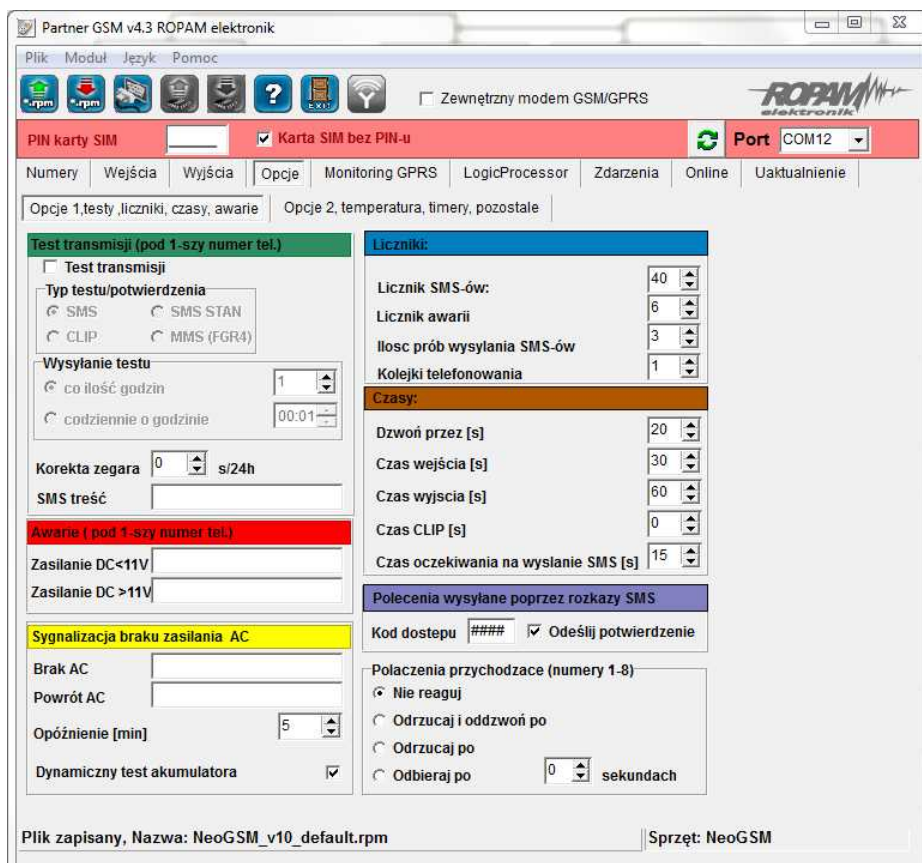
Partner GSM v4.3 ROPAM elektronik

Plik Moduł Język Pomoc

.rpm .rpm EXIT

Zewnętrzny modem GSM/GPRS

ROPAM elektronik

PIN karty SIM

Karta SIM bez PIN-u

Port COM12

Numery | Wejścia | Wyjścia | Opcje | Monitoring GPRS | LogicProcessor | Zdarzenia | Online | Uaktualnienie

Opcje 1,testy ,liczniki, czasy, awarie | Opcje 2, temperatura, timery, pozostale

Test transmisji (pod 1-szy numer tel.)
Test transmisji
Typ testu/potwierdzenia
SMS
SMS STAN
CLIP
MMS (FGR4)
Wysyłanie testu
co ilość godzin 1
codziennie o godzinie 00:01

Korekta zegara 0 s/24h
SMS treść

Awarie ( pod 1-szy numer tel.)
Zasilanie DC<11V
Zasilanie DC >11V

Sygnalizacja braku zasilania AC
Brak AC
Powrót AC
Opóźnienie [min] 5
Dynamiczny test akumulatora

Liczniki:
Licznik SMS-ów: 40
Licznik awarii 6
Ilosc prób wysylania SMS-ów 3
Kolejki telefonowania 1

Czasy:
Dzwoń przez [s] 20
Czas wejścia [s] 30
Czas wyjscia [s] 60
Czas CLIP [s] 0
Czas oczekiwania na wyslanie SMS [s] 15

Polecenia wysyłane poprzez rozkazy SMS
Kod dostepu #### Odeślij potwierdzenie

Polaczenia przychodzace (numery 1-8)
Nie reaguj
Odrzucaj i oddzwoń po
Odrzucaj po
Odbieraj po 0 sekundach

Plik zapisany, Nazwa: NeoGSM_v10_default.rpm
Sprzęt: NeoGSM